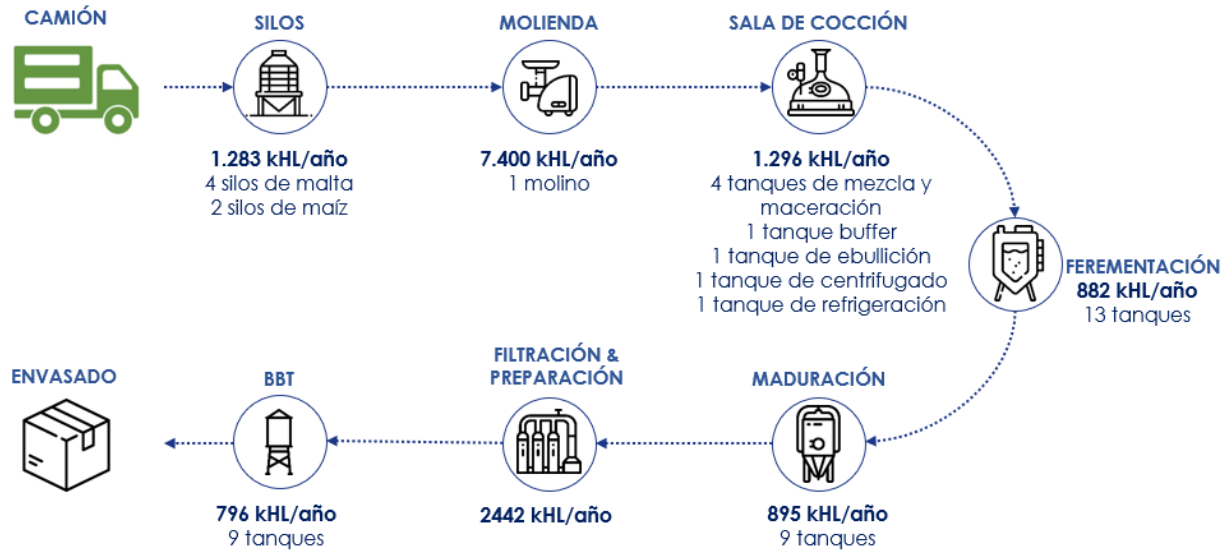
CAMIÓN

SILOS

1.283 kHL/año
4 silos de malta
2 silos de maíz

MOLIENDA

7.400 kHL/año
1 molino

SALA DE COCCIÓN

1.296 kHL/año
4 tanques de mezcla y maceración
1 tanque buffer
1 tanque de ebullición
1 tanque de centrifugado
1 tanque de refrigeración

FEREMENTACIÓN
882 kHL/año
13 tanques

MADURACIÓN

895 kHL/año
9 tanques

FILTRACIÓN & PREPARACIÓN

2442 kHL/año

BBT

796 kHL/año
9 tanques

ENVASADO